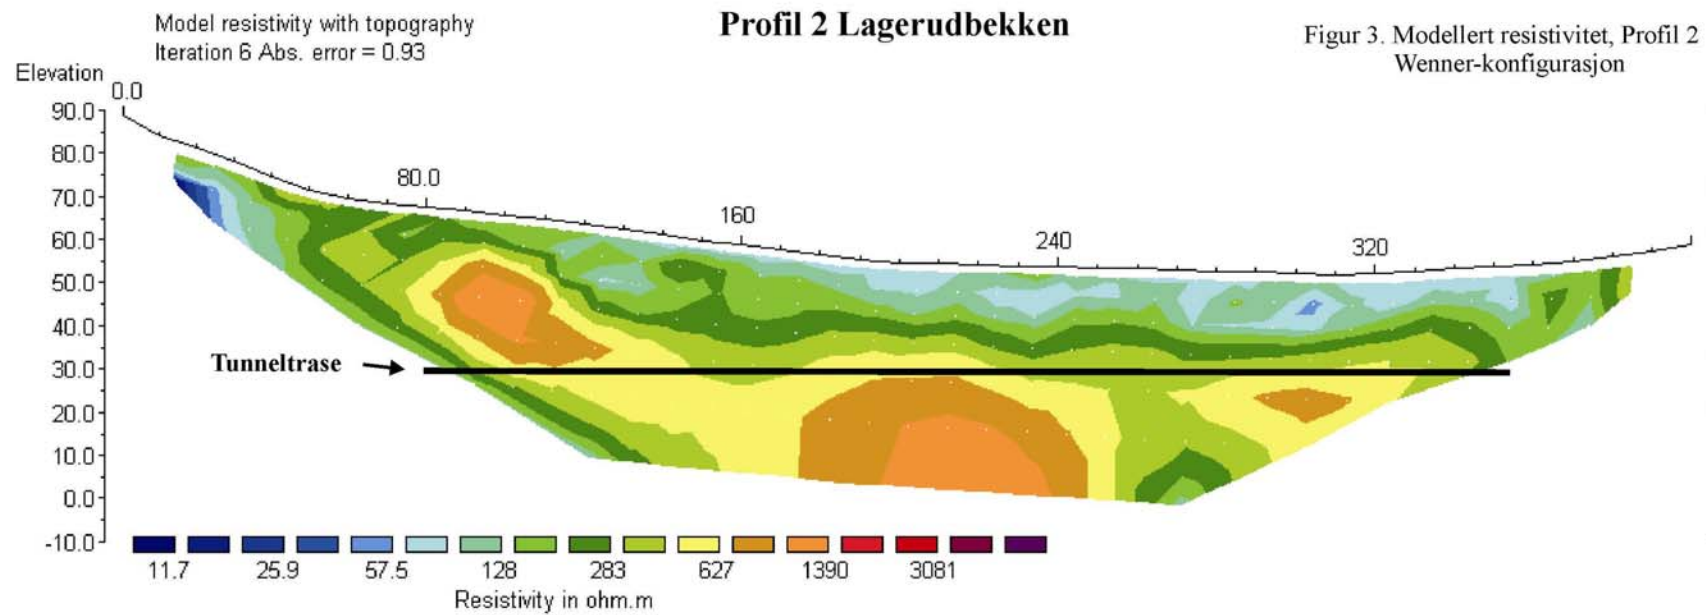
Model resistivity with topography
Iteration 6 Abs. error = 0.93

Profil 2 Lagerudbekken

Figur 3. Modellert resistivitet, Profil 2
Wenner-konfigurasjon

Elevation

0.0
80.0
160
240
320

90.0
80.0
70.0
60.0
50.0
40.0
30.0
20.0
10.0
0.0
-10.0

Tunneltrase

11.7 25.9 57.5 128 283 627 1390 3081
Resistivity in ohm.m